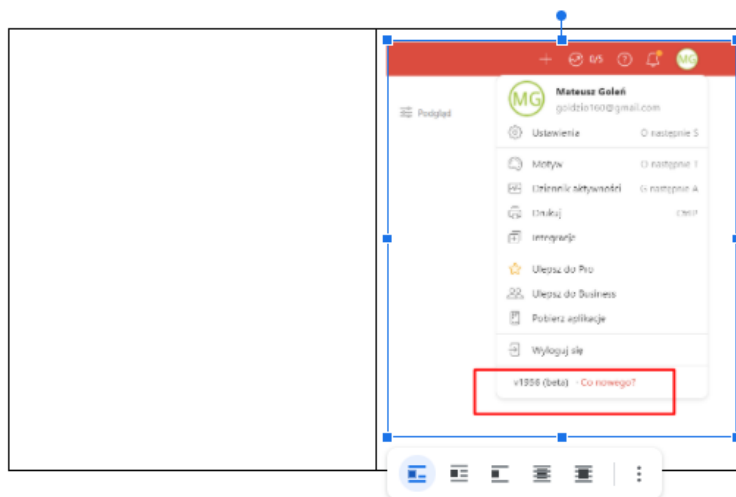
0/5

MG

Mateusz Goleń

goldzio160@gmail.com

Podgląd

Ustawienia O następnie S

Motyw O następnie T

Dziennik aktywności G następnie A

Drukuj Ctrl P

Integracje

Ulepsz do Pro

Ulepsz do Business

Pobierz aplikacje

Wyloguj się

v1956 (beta) · Co nowego?